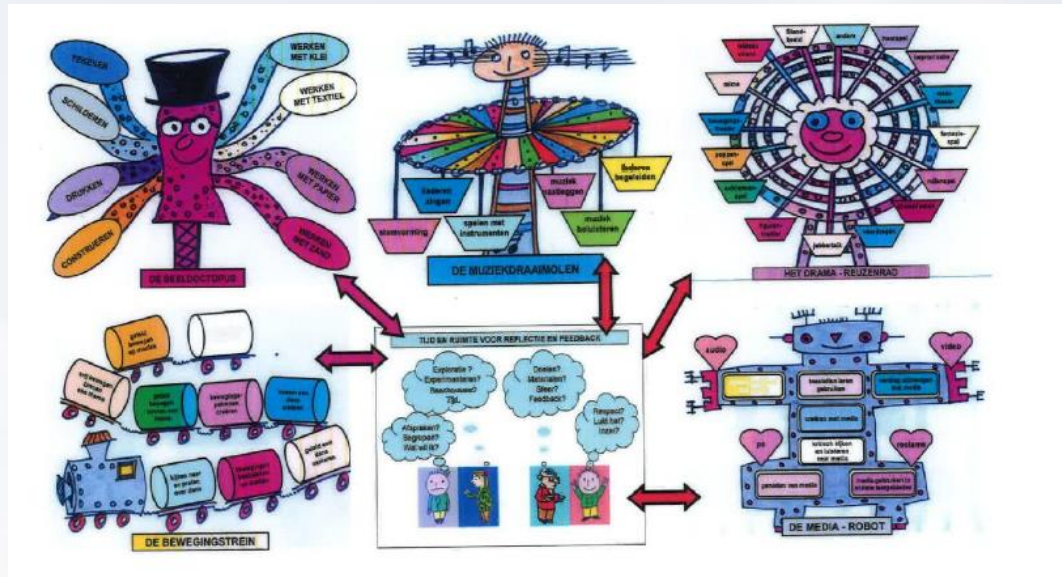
TEKENEN

SCHILDEREN

DRUKKEN

CONSTRUEREN

WERKEN MET KLEI

WERKEN MET TEXTIEL

WERKEN MET PAPIER

WERKEN MET ZAND

DE BEELDOCTOPUS

liederen zingen

muziek beluisteren

liederen begeleiden

muziek vastleggen

stemvorming

spelen met instrumenten

muziek beluisteren

DE MUZIEKDRAAIMOLEN

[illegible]

andere

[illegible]

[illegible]

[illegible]

mime

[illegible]

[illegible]

poppenspel

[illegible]

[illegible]

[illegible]

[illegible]

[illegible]

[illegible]

HET DRAMA - REUZENRAD

TIJD EN RUIMTE VOOR REFLECTIE EN FEEDBACK

Exploratie? Experimenteren? Beschouwen? Tijd.

Doelen? Materialen? Sfeer? Feedback?

Afspraken? Begrepen? Wat wil ik?

Respect? Lukt het? Inzet?

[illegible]

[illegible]

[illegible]

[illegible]

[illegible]

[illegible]

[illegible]

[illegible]

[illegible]

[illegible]

DE BEWEGINGSTREIN

audio

video

pc

reclame

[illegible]

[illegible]

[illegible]

werken met media

kritisch kijken en luisteren naar media

genieten van media

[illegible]

DE MEDIA - ROBOT